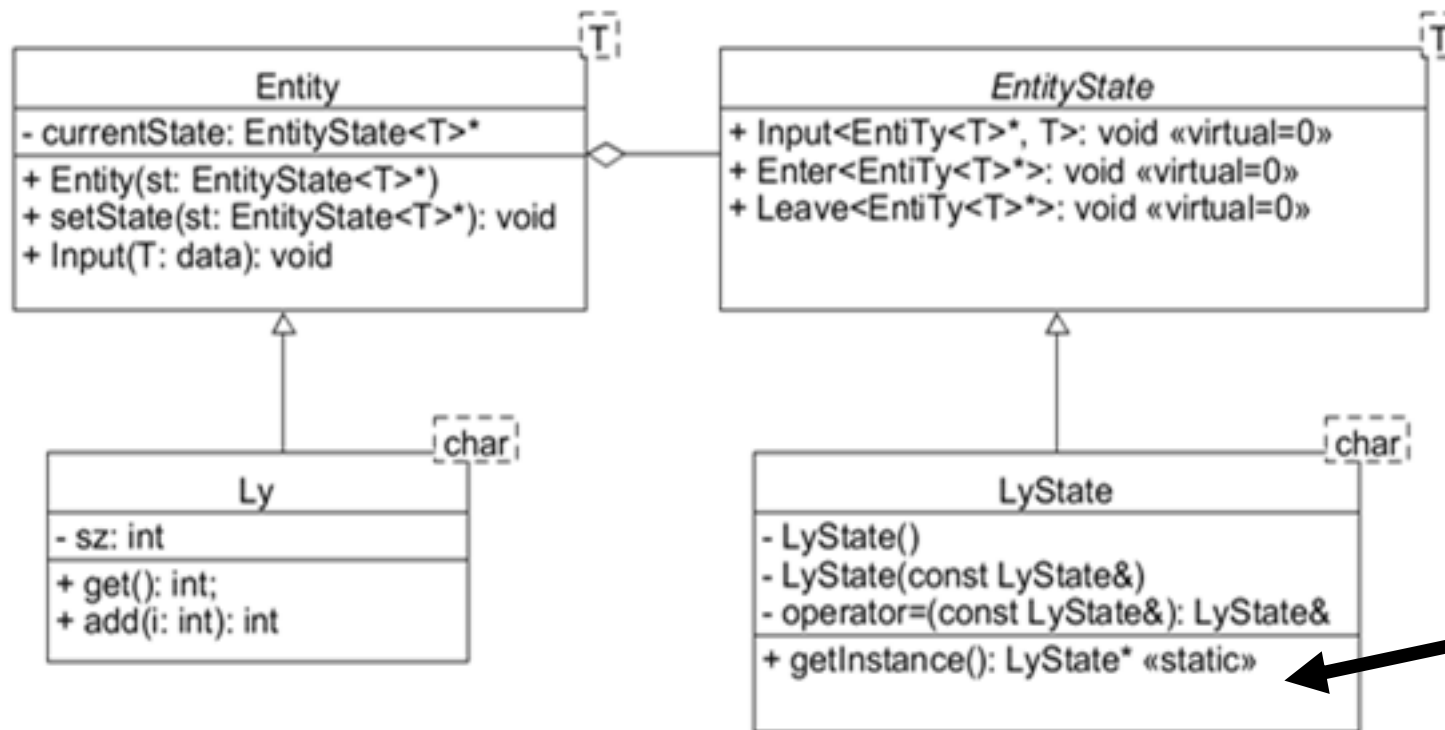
T

Entity

- currentState: EntityState<T>*

+ Entity(st: EntityState<T>*)
+ setState(st: EntityState<T>*): void
+ Input(T: data): void

T

EntityState

+ Input<EntiTy<T>*, T>: void «virtual=0»
+ Enter<EntiTy<T>*>: void «virtual=0»
+ Leave<EntiTy<T>*>: void «virtual=0»

char

Ly

- sz: int

+ get(): int;
+ add(i: int): int

char

LyState

- LyState()
- LyState(const LyState&)
- operator=(const LyState&): LyState&

+ getInstance(): LyState* «static»